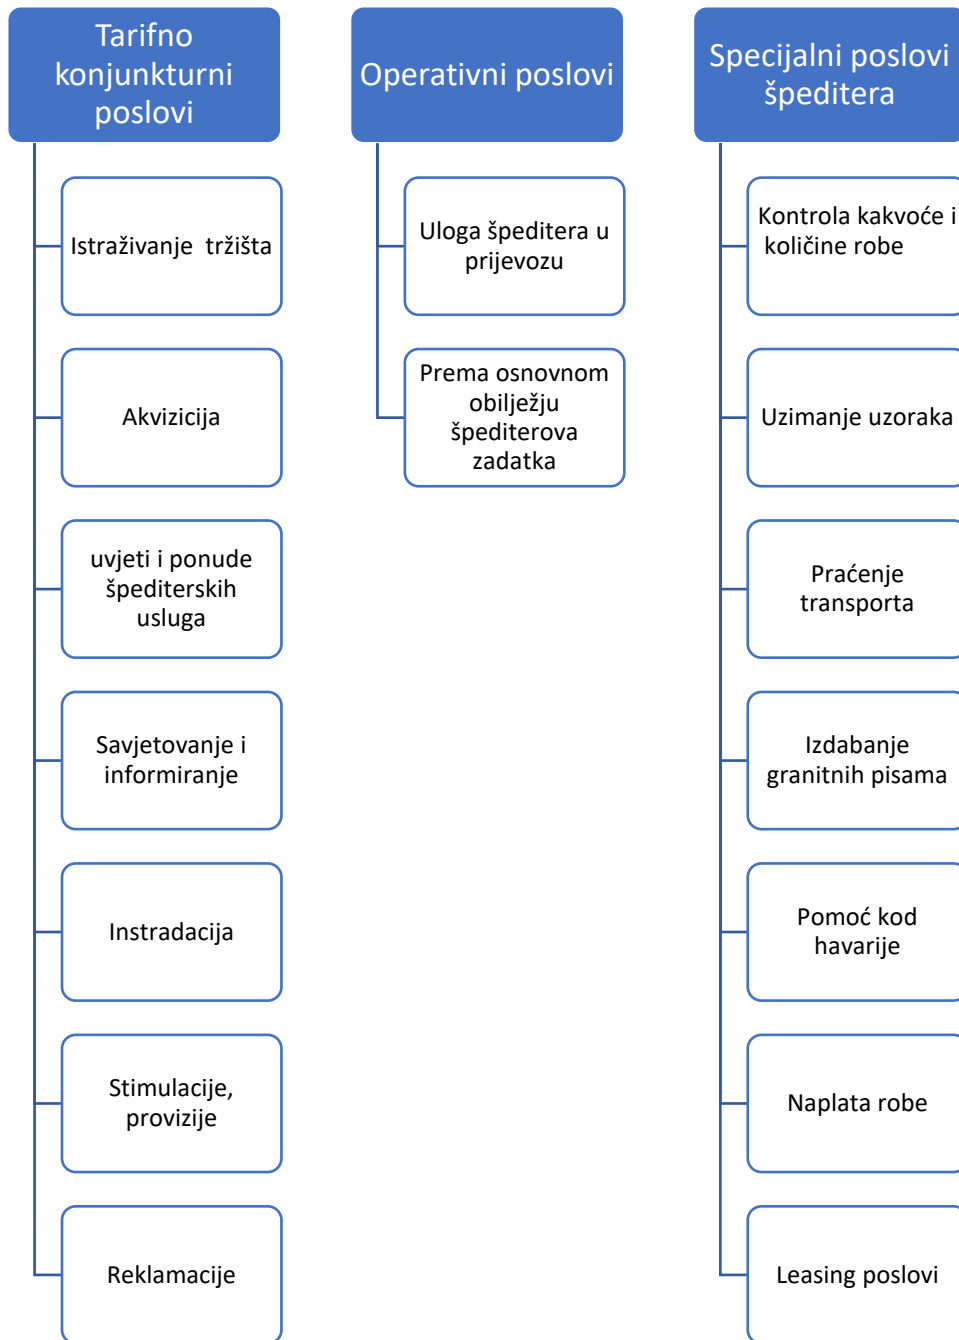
Tarifno konjunkturni poslovi

Istraživanje tržišta

Akvizicija

uvjeti i ponude špediterskih usluga

Savjetovanje i informiranje

Instradacija

Stimulacije, provizije

Reklamacije

Operativni poslovi

Uloga špeditera u prijevozu

Prema osnovnom obilježju špediterova zadatka

Specijalni poslovi špeditera

Kontrola kakvoće i količine robe

Uzimanje uzoraka

Praćenje transporta

Izdabanje granitnih pisama

Pomoć kod havarije

Naplata robe

Leasing poslovi